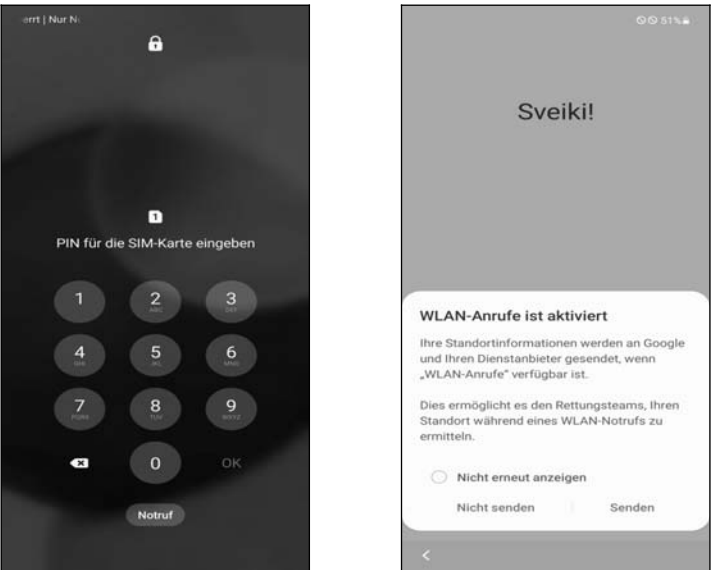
errt | Nur N

1

PIN für die SIM-Karte eingeben

1
2
ABC
3
DEF
4
GHI
5
JKL
6
MNO
7
PQRS
8
TUV
9
WXYZ
0
OK

Notruf

51%

Sveiki!

WLAN-Anrufe ist aktiviert

Ihre Standortinformationen werden an Google und Ihren Dienstanbieter gesendet, wenn „WLAN-Anrufe" verfügbar ist.

Dies ermöglicht es den Rettungsteams, Ihren Standort während eines WLAN-Notrufs zu ermitteln.

Nicht erneut anzeigen

Nicht senden
Senden